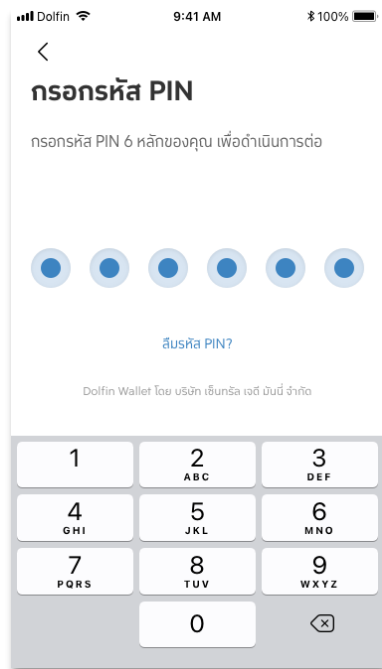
Dolfin 9:41 AM 100%

<

กรอกรหัส PIN

กรอกรหัส PIN 6 หลักของคุณ เพื่อดำเนินการต่อ

ลืมรหัส PIN?

Dolfin Wallet โดย บริษัท เซ็นทรัล เจดี มันนี่ จำกัด

| 1 | 2 ABC | 3 DEF |
|---|---|---|
| 4 GHI | 5 JKL | 6 MNO |
| 7 PQRS | 8 TUV | 9 WXYZ |
| | 0 | |